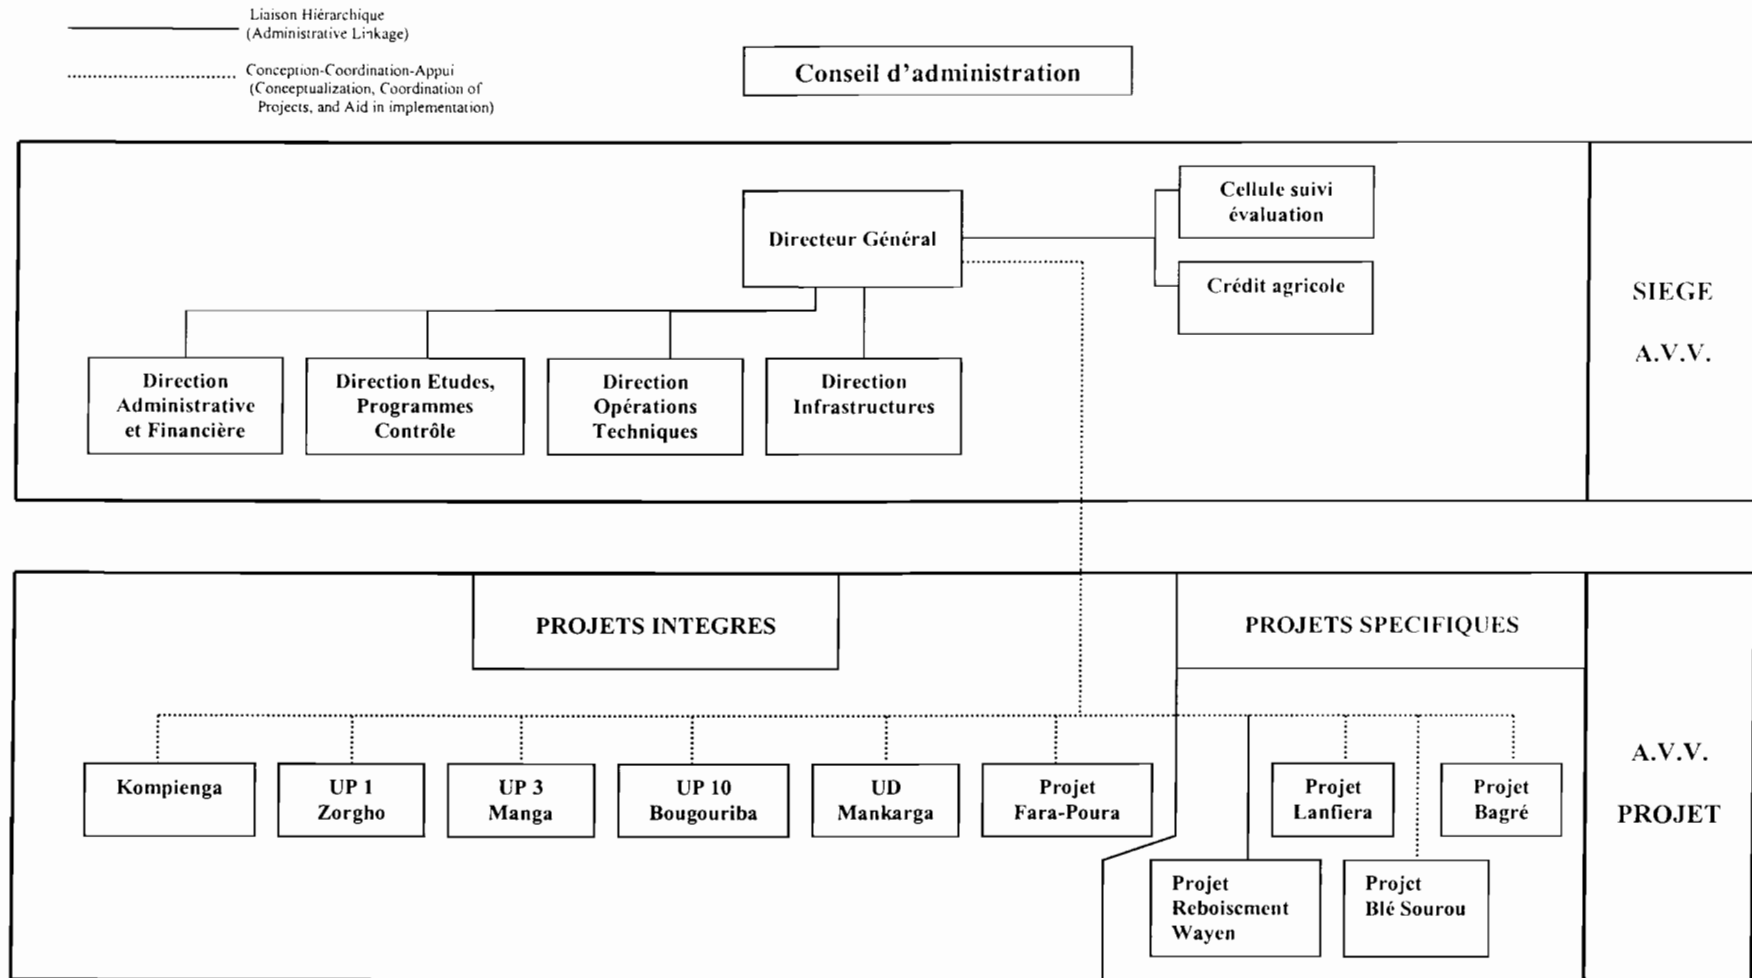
Liaison Hiérarchique (Administrative Linkage)

Conception-Coordination-Appui (Conceptualization, Coordination of Projects, and Aid in implementation)

Conseil d'administration

Directeur Général

Cellule suivi évaluation

Crédit agricole

Direction Administrative et Financière

Direction Etudes, Programmes Contrôle

Direction Opérations Techniques

Direction Infrastructures

SIEGE

A.V.V.

PROJETS INTEGRES

PROJETS SPECIFIQUES

Kompienga

UP 1 Zorgho

UP 3 Manga

UP 10 Bougouriba

UD Mankarga

Projet Fara-Poura

Projet Lanfiera

Projet Bagré

Projet Reboisement Wayen

Projet Blé Sourou

A.V.V.

PROJET